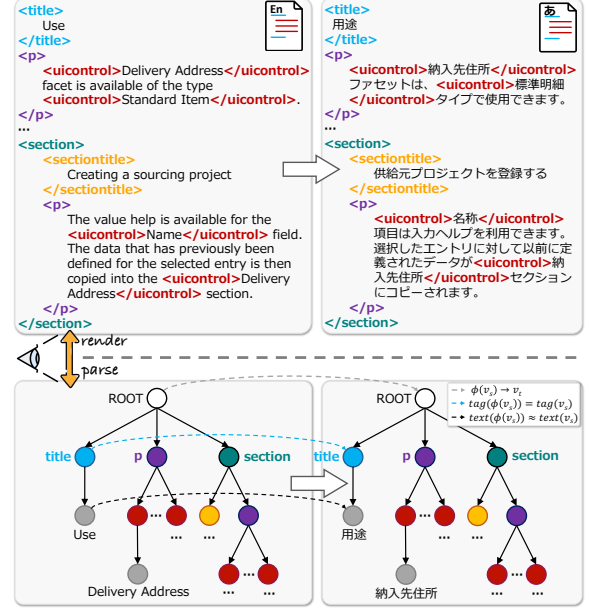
En

<title>
Use
</title>
<p>
<uicontrol>Delivery Address</uicontrol> facet is available of the type <uicontrol>Standard Item</uicontrol>.
</p>
...
<section>
<sectiontitle>
Creating a sourcing project
</sectiontitle>
<p>
The value help is available for the <uicontrol>Name</uicontrol> field. The data that has previously been defined for the selected entry is then copied into the <uicontrol>Delivery Address</uicontrol> section.
</p>
</section>

あ

<title>
用途
</title>
<p>
<uicontrol>納入先住所</uicontrol> ファセットは、<uicontrol>標準明細</uicontrol>タイプで使用できます。
</p>
...
<section>
<sectiontitle>
供給元プロジェクトを登録する
</sectiontitle>
<p>
<uicontrol>名称</uicontrol> 項目は入力ヘルプを利用できます。選択したエントリに対して以前に定義されたデータが<uicontrol>納入先住所</uicontrol>セクションにコピーされます。
</p>
</section>

render
parse

ROOT
title
p
section
Use
...
...
Delivery Address
...

ROOT
title
p
section
用途
...
...
納入先住所
...

$\phi(v_s) \rightarrow v_t$
$tag(\phi(v_s)) = tag(v_s)$
$text(\phi(v_s)) \approx text(v_s)$